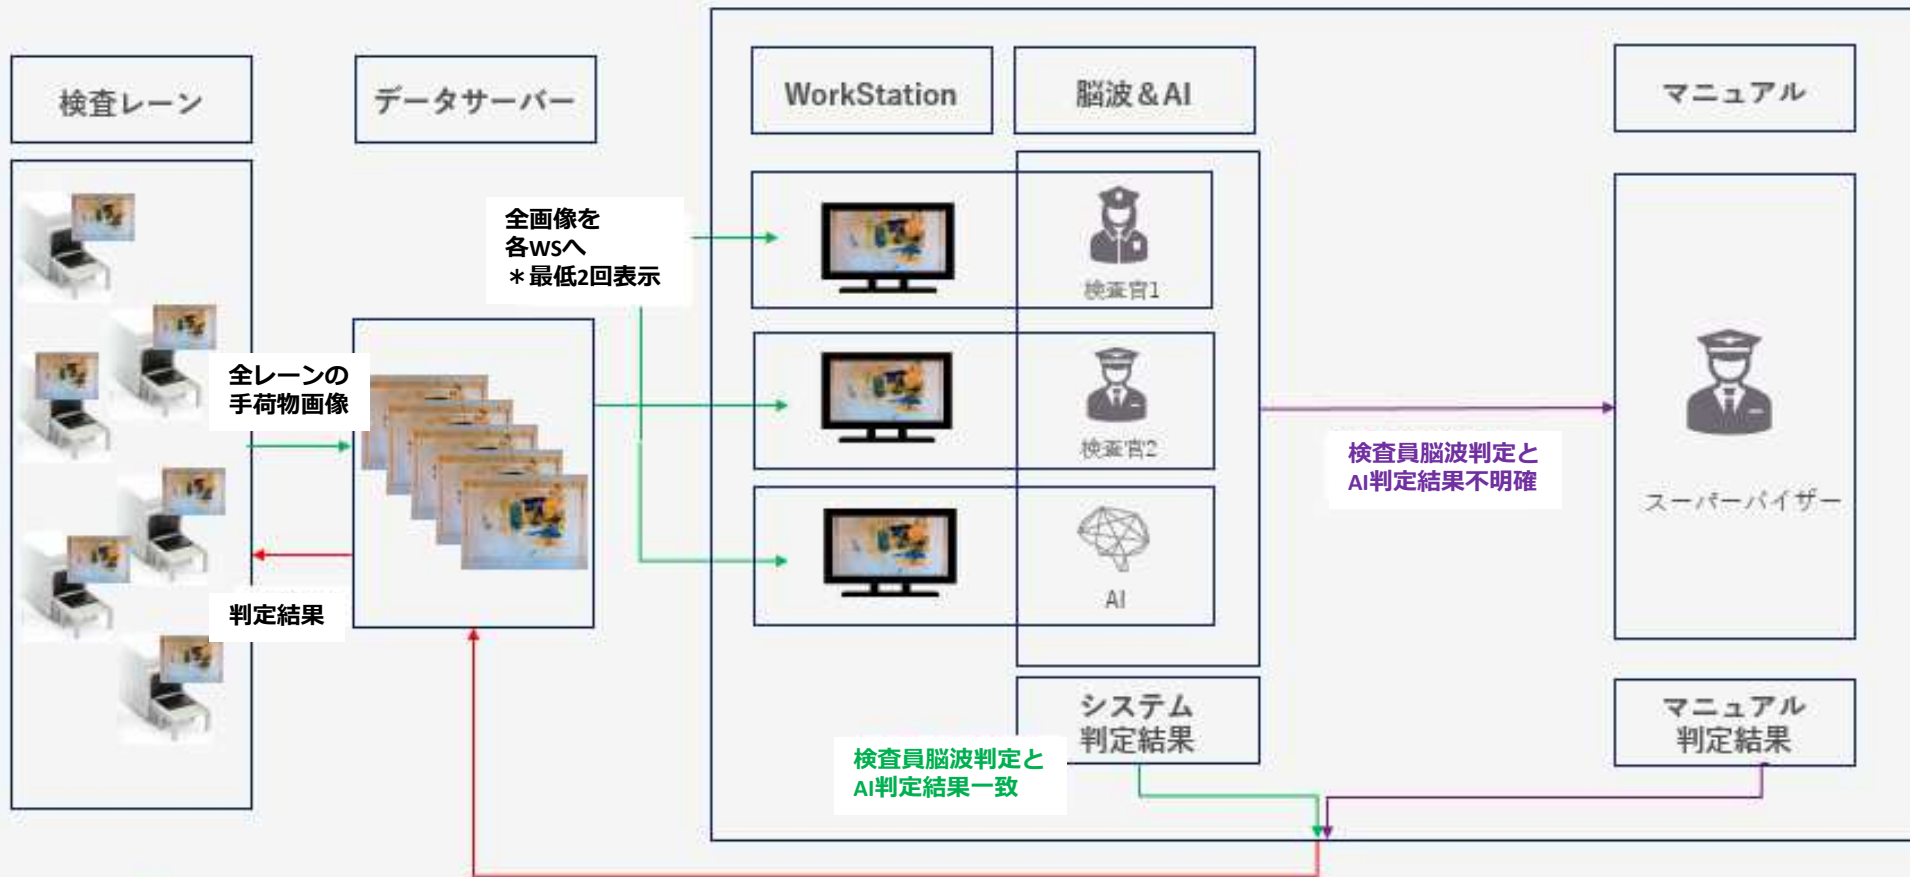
検査レーン

データサーバー

WorkStation

脳波＆AI

マニュアル

全画像を
各WSへ
＊最低2回表示

検査官1

全レーンの
手荷物画像

検査官2

検査員脳波判定と
AI判定結果不明確

スーパーバイザー

AI

判定結果

システム
判定結果

検査員脳波判定と
AI判定結果一致

マニュアル
判定結果